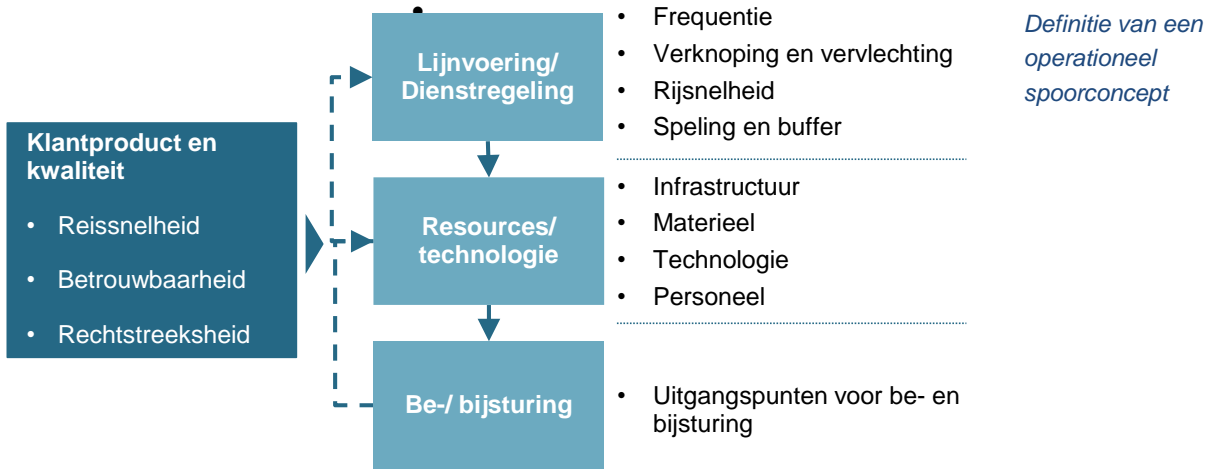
Klantproduct en kwaliteit

- Reissnelheid
- Betrouwbaarheid
- Rechtstreeksheid

Lijnvoering/ Dienstregeling

- Frequentie
- Verknoping en vervlechting
- Rijsnelheid
- Speling en buffer

Resources/ technologie

- Infrastructuur
- Materieel
- Technologie
- Personeel

Be-/ bijsturing

- Uitgangspunten voor be- en bijsturing

Definitie van een operationeel spoorconcept